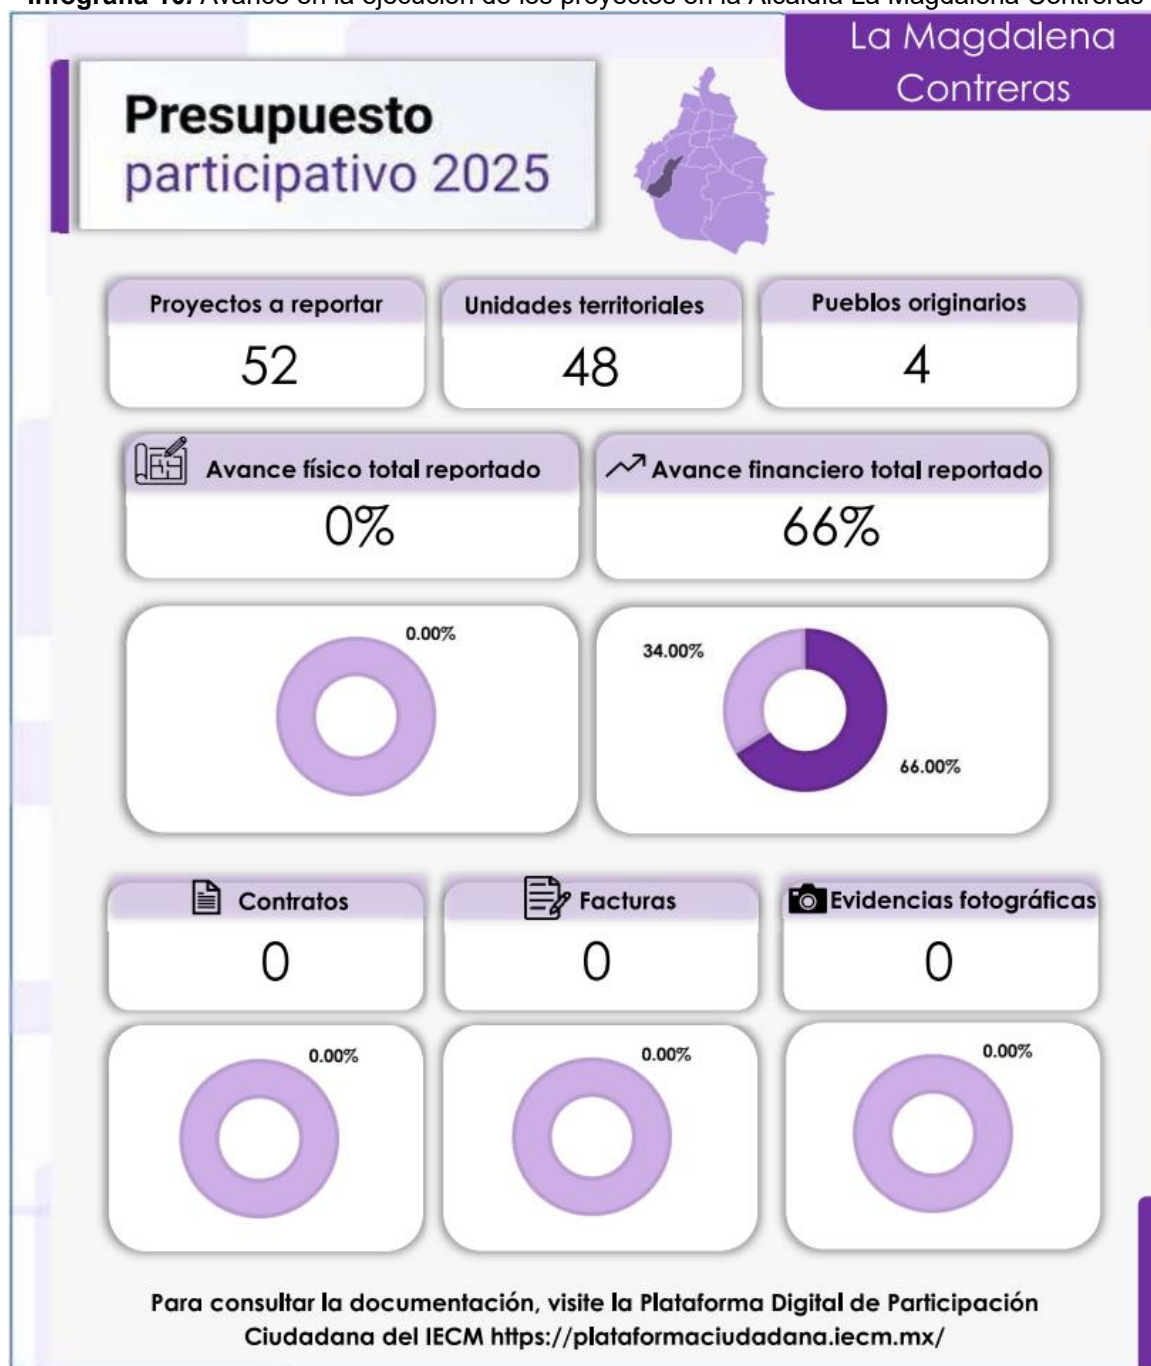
Infografía 10. Avance en la ejecución de los proyectos en la Alcaldía La Magdalena Contreras

La Magdalena Contreras

Presupuesto participativo 2025

Proyectos a reportar
52

Unidades territoriales
48

Pueblos originarios
4

Avance físico total reportado
0%

Avance financiero total reportado
66%

0.00%

34.00%
66.00%

Contratos
0

Facturas
0

Evidencias fotográficas
0

0.00%

0.00%

0.00%

Para consultar la documentación, visite la Plataforma Digital de Participación Ciudadana del IECM https://plataformaciudadana.iecm.mx/